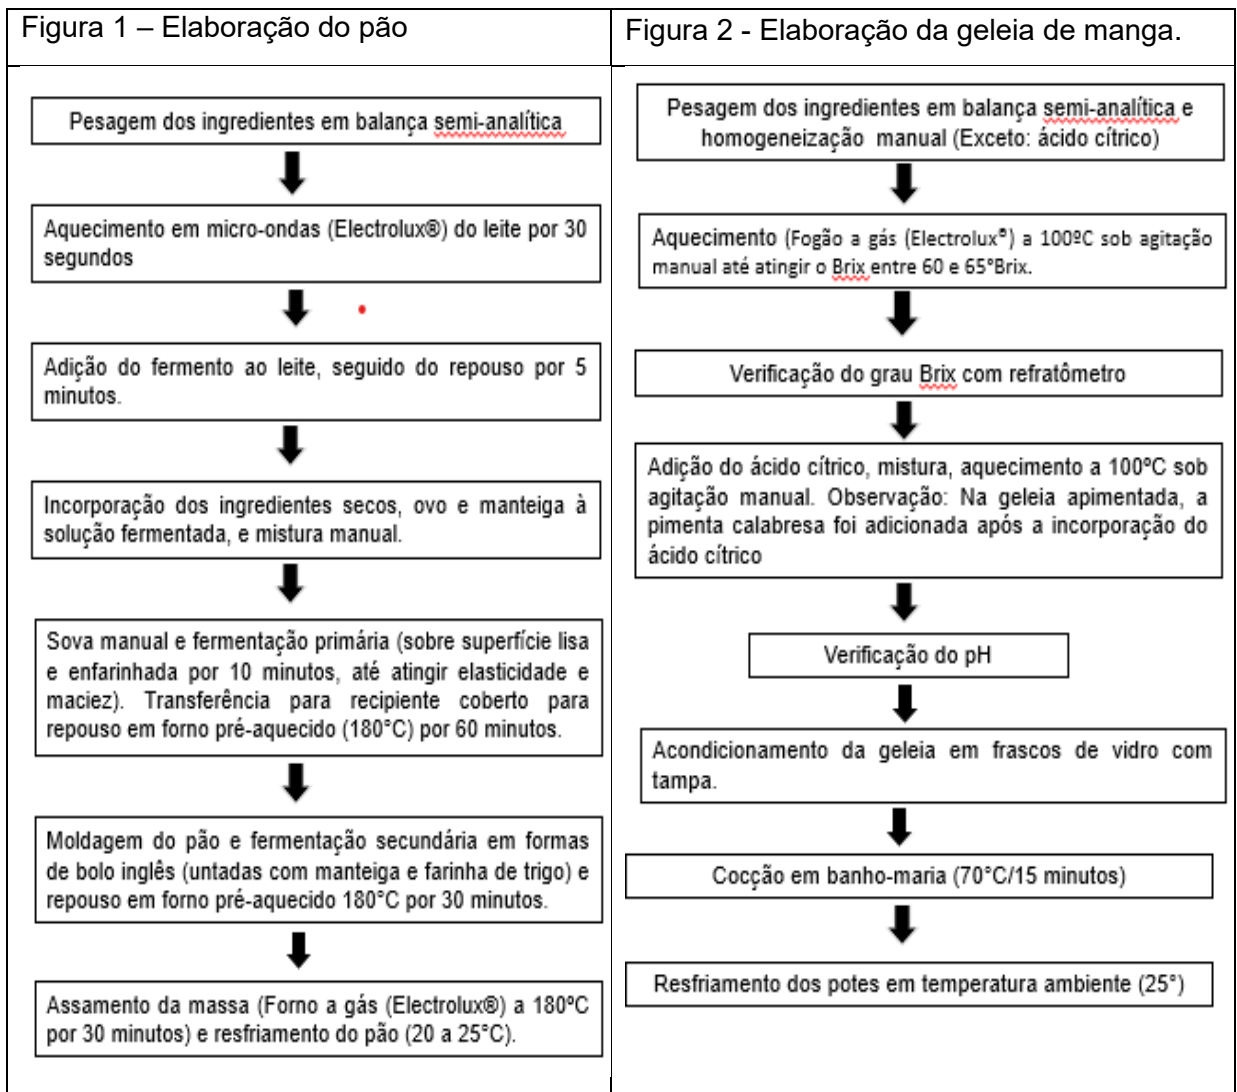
| Figura 1 – Elaboração do pão | Figura 2 - Elaboração da geleia de manga. |
|---|---|

Pesagem dos ingredientes em balança semi-analítica

Aquecimento em micro-ondas (Electrolux®) do leite por 30 segundos

Adição do fermento ao leite, seguido do repouso por 5 minutos.

Incorporação dos ingredientes secos, ovo e manteiga à solução fermentada, e mistura manual.

Sova manual e fermentação primária (sobre superfície lisa e enfarinhada por 10 minutos, até atingir elasticidade e maciez). Transferência para recipiente coberto para repouso em forno pré-aquecido (180°C) por 60 minutos.

Moldagem do pão e fermentação secundária em formas de bolo inglês (untadas com manteiga e farinha de trigo) e repouso em forno pré-aquecido 180°C por 30 minutos.

Assamento da massa (Forno a gás (Electrolux®) a 180ºC por 30 minutos) e resfriamento do pão (20 a 25°C).

Pesagem dos ingredientes em balança semi-analítica e homogeneização manual (Exceto: ácido cítrico)

Aquecimento (Fogão a gás (Electrolux®) a 100ºC sob agitação manual até atingir o Brix entre 60 e 65°Brix.

Verificação do grau Brix com refratômetro

Adição do ácido cítrico, mistura, aquecimento a 100°C sob agitação manual. Observação: Na geleia apimentada, a pimenta calabresa foi adicionada após a incorporação do ácido cítrico

Verificação do pH

Acondicionamento da geleia em frascos de vidro com tampa.

Cocção em banho-maria (70°C/15 minutos)

Resfriamento dos potes em temperatura ambiente (25°)